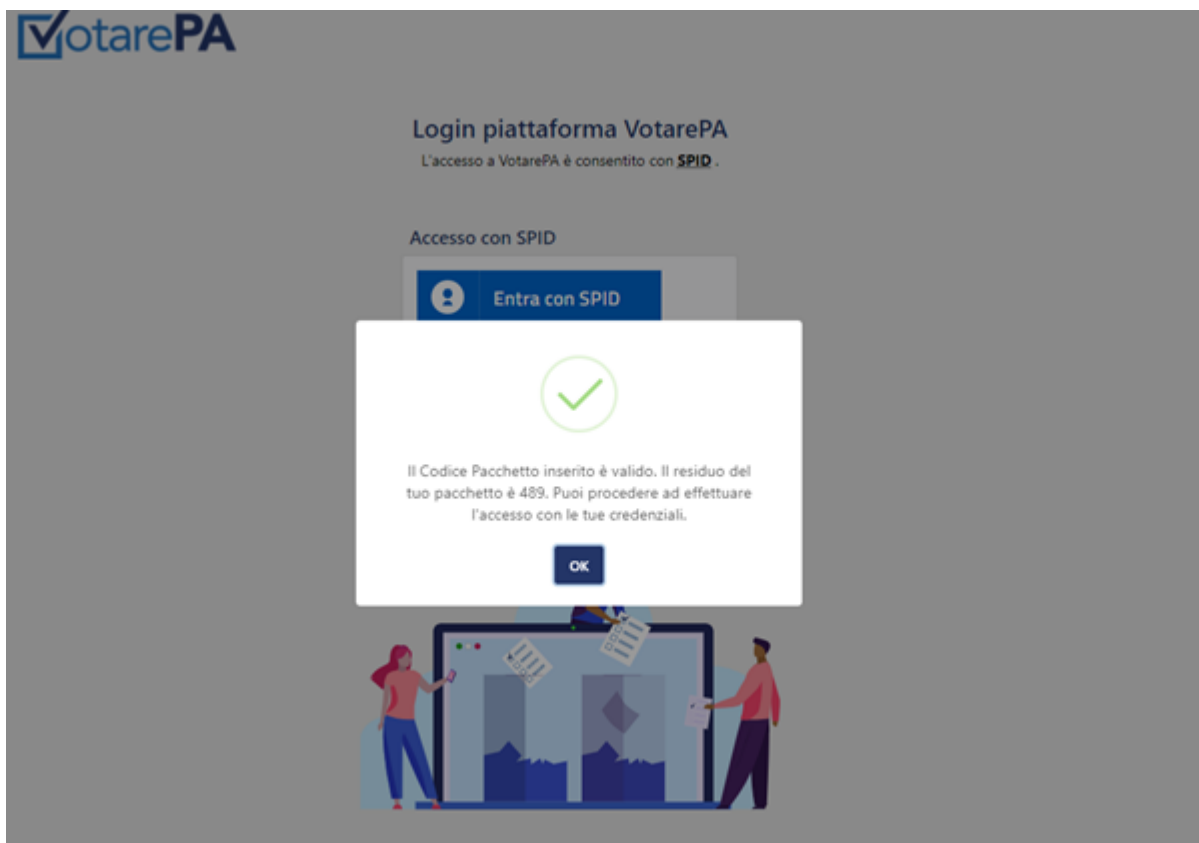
VotarePA

Login piattaforma VotarePA

L'accesso a VotarePA è consentito con SPID .

Accesso con SPID

Entra con SPID

Il Codice Pacchetto inserito è valido. Il residuo del tuo pacchetto è 489. Puoi procedere ad effettuare l'accesso con le tue credenziali.

OK